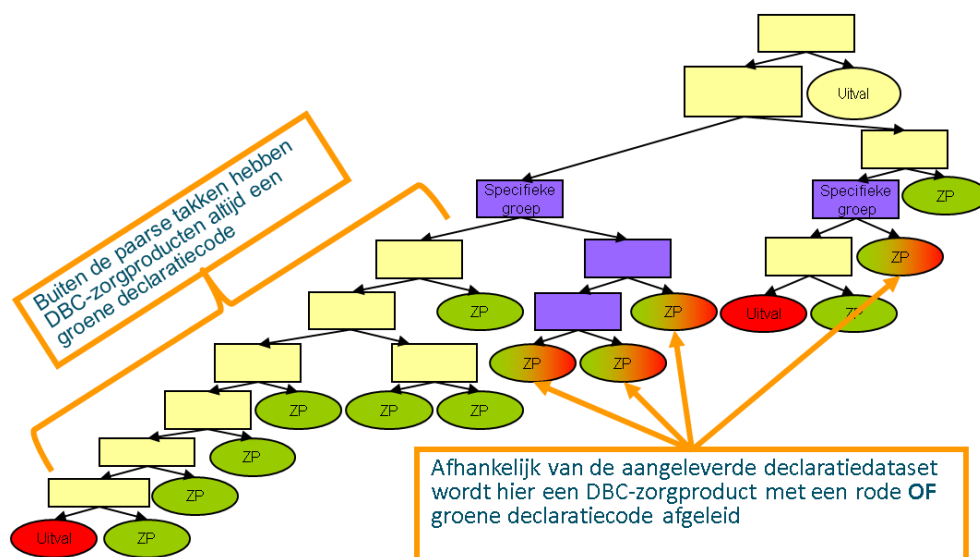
Uitval

Specifieke groep

Specifieke groep

ZP

ZP

Uitval

ZP

ZP

ZP

ZP

ZP

ZP

ZP

ZP

ZP

ZP

ZP

Uitval

ZP

Buiten de paarse takken hebben DBC-zorgproducten altijd een groene declaratiecode

Afhankelijk van de aangeleverde declaratiedataset wordt hier een DBC-zorgproduct met een rode **OF** groene declaratiecode afgeleid